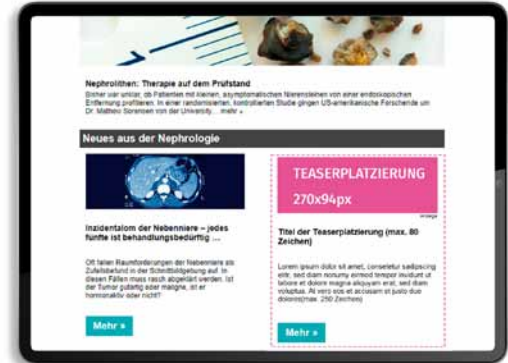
Nephrolithen: Therapie auf dem Prüfstand

Bisher war unklar, ob Patienten mit kleinen, asymptomatischen Nierensteinen von einer endoskopischen Entfernung profitieren. In einer randomisierten, kontrollierten Studie gingen US-amerikanische Forschende um Dr. Mathew Sorensen von der University ... mehr »

Neues aus der Nephrologie

Inzidentalom der Nebenniere – jedes fünfte ist behandlungsbedürftig ...

Oft fallen Raumforderungen der Nebenniere als Zufallsbefund in der Schnittbildgebung auf. In diesen Fällen muss rasch abgeklärt werden: Ist der Tumor gutartig oder maligne, ist er hormonaktiv oder nicht?

Mehr »

TEASERPLATZIERUNG

270x94px

Anzeige

Titel der Teaserplatzierung (max. 80 Zeichen)

Lorem ipsum dolor sit amet, consetetur sadipscing elitr, sed diam nonumy eirmod tempor invidunt ut labore et dolore magna aliquyam erat, sed diam voluptua. At vero eos et accusam et justo duo dolores(max. 250 Zeichen)

Mehr »